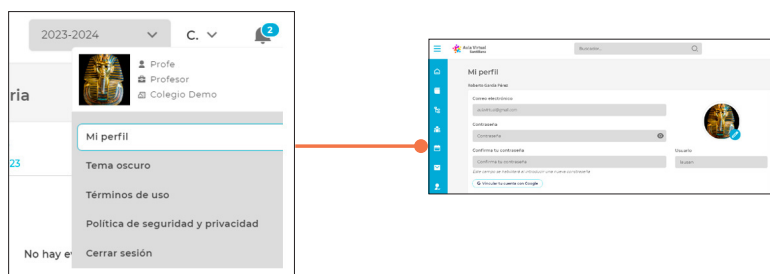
2023-2024
C.
2
Profe
Profesor
Colegio Demo
ria
Mi perfil
Tema oscuro
Términos de uso
Política de seguridad y privacidad
Cerrar sesión
23
No hay e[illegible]

Aula Virtual Santillana
Buscador...
Mi perfil
Sobamo Garcia Pérez
Correo electrónico
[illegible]@gmail.com
Contraseña
Contraseña
Confirma tu contraseña
Confirma tu contraseña
Usuario
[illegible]
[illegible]
Vincular tu cuenta con Google